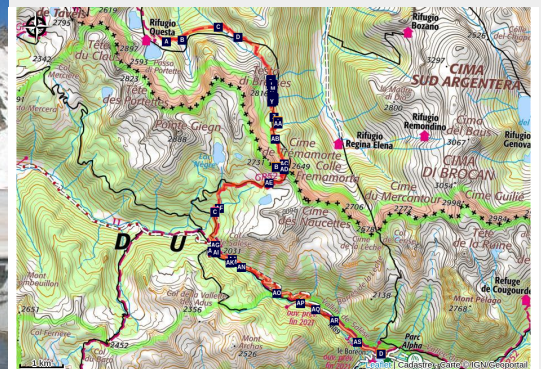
de Tavels
2795
2619
Rifugio Questa
A
B
C
D
2882
2593
Tête du Clapier
2342
Mercière
2823
Tête des Portettes
Pointe Giegn
2886
di Brocan
2816
M
Y
AA
AB
AC
AD
2731
Cime de Frémamorte
Colle Frémamorte
2649
Rifugio Regina Elena
Rifugio Bozano
2526
CIMA SUD ARGENTERA
2800
3297
Rifugio Remondino
Cime del Baus
3067
Rifugio Genova
CIMA DI BROCAN
Cime du Mercantour
2998
Cime Guilié
2984
2706
Cime des Naucettes
Tête de la Ruine
D
U
AG
AI
AK
AN
2011
Col de la Vallette
Col du Mont Pelago
2356
2651
Mont Ambouillon
Col Ferriere
2452
Mont Archas
2526
AO
AP
AQ
AR
AS
sous projet fin 2021
Le Boréon
Parc Alpha
Refuge de Cougourde
Mont Pelago
2768
1 km
Leaflet | Cadastre, Carte © IGN/Geoportail